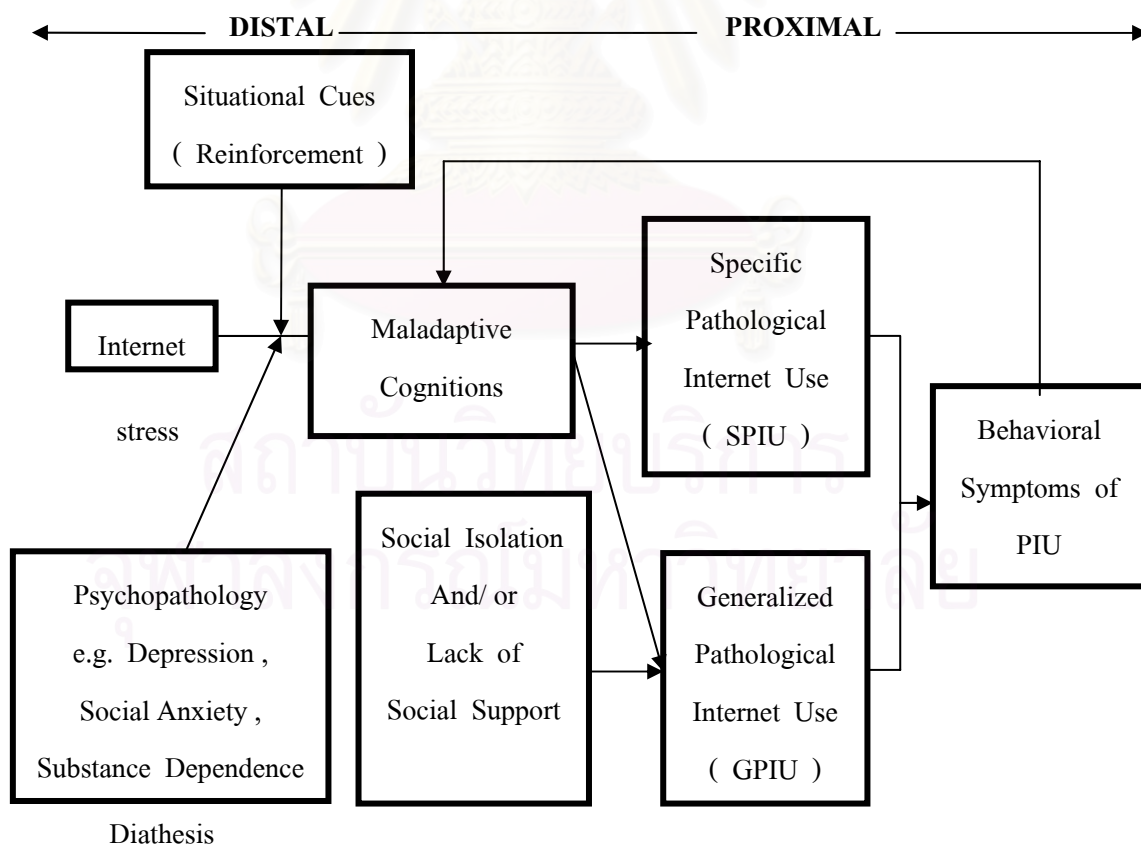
DISTAL

PROXIMAL

Situational Cues ( Reinforcement )

Internet

Maladaptive Cognitions

Specific Pathological Internet Use ( SPIU )

Behavioral Symptoms of PIU

stress

Psychopathology e.g. Depression , Social Anxiety , Substance Dependence

Social Isolation And/ or Lack of Social Support

Generalized Pathological Internet Use ( GPIU )

Diathesis

สถาบันวิทยบริการ
จุฬาลงกรณ์มหาวิทยาลัย